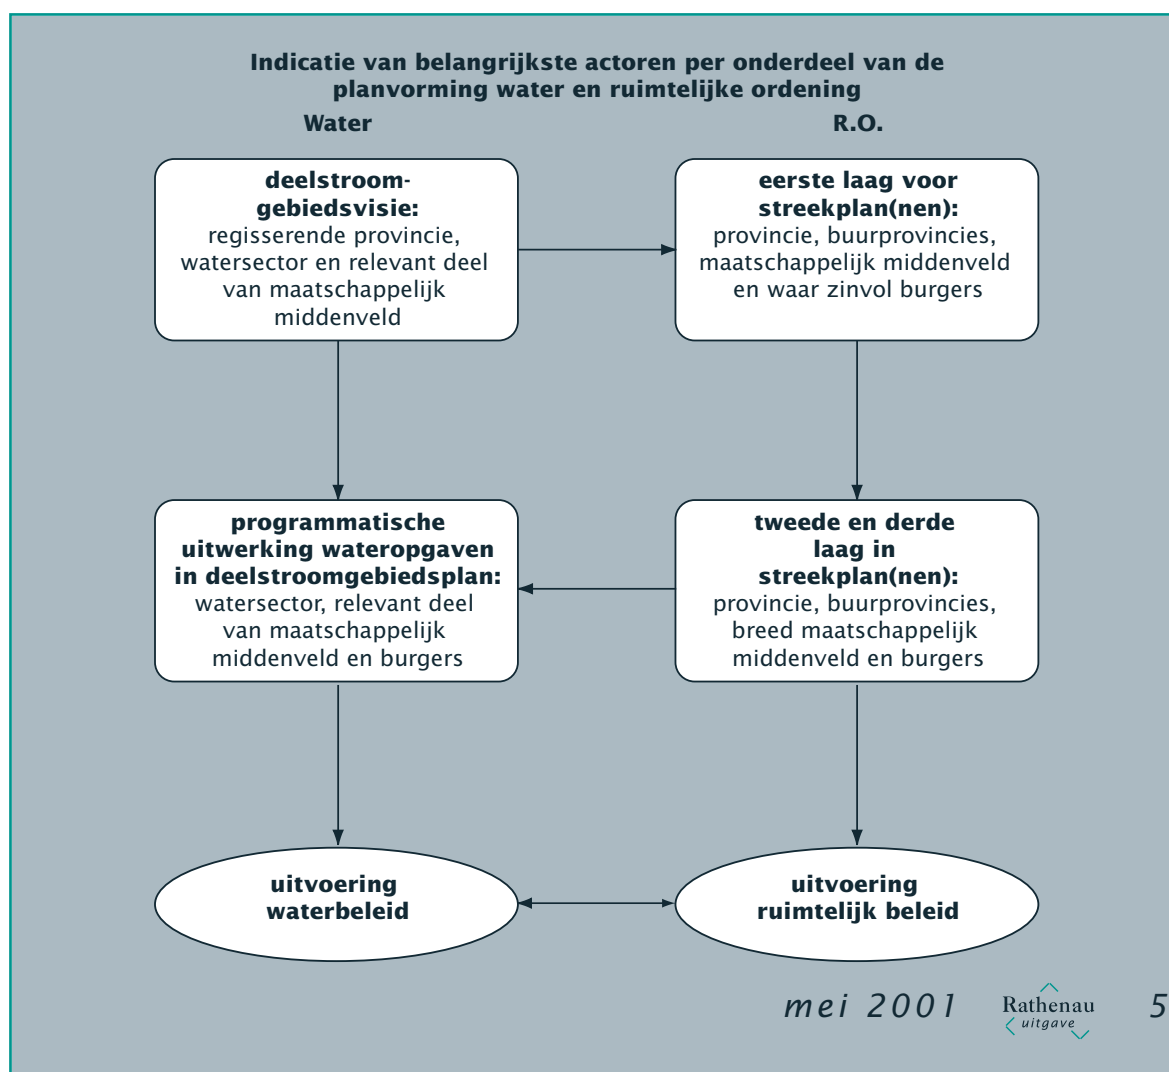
Indicatie van belangrijkste actoren per onderdeel van de planvorming water en ruimtelijke ordening

Water

R.O.

deelstroomgebiedsvisie:
regisserende provincie, watersector en relevant deel van maatschappelijk middenveld

eerste laag voor streekplan(nen):
provincie, buurprovincies, maatschappelijk middenveld en waar zinvol burgers

programmatische uitwerking wateropgaven in deelstroomgebiedsplan:
watersector, relevant deel van maatschappelijk middenveld en burgers

tweede en derde laag in streekplan(nen):
provincie, buurprovincies, breed maatschappelijk middenveld en burgers

uitvoering waterbeleid

uitvoering ruimtelijk beleid

mei 2001

Rathenau uitgave

5